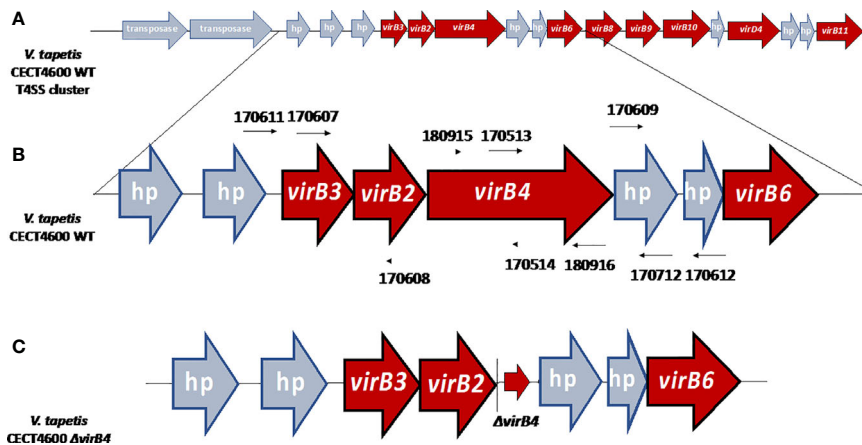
A

V. tapetis CECT4600 WT T4SS cluster

transposase transposase hp hp hp virB3 virB2 virB4 hp hp virB6 virB8 virB9 virB10 hp virD4 hp hp virB11

B

170611 170607 180915 170513 170609

V. tapetis CECT4600 WT

hp hp virB3 virB2 virB4 hp hp virB6

170608 170514 180916 170712 170612

C

V. tapetis CECT4600 ΔvirB4

hp hp virB3 virB2 ΔvirB4 hp hp virB6